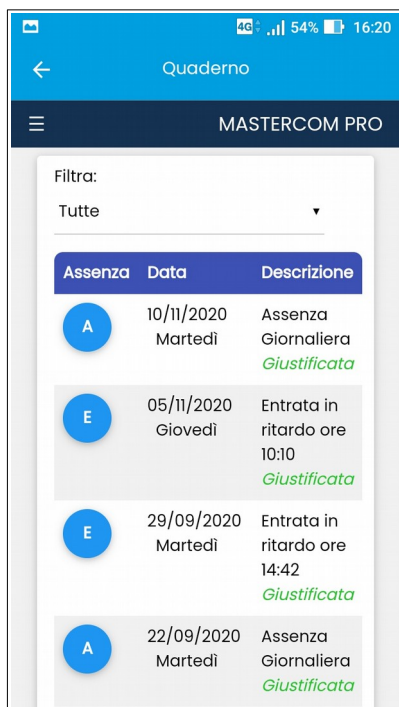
4G 54% 16:20

Quaderno

MASTERCOM PRO

Filtra:

Tutte

| Assenza | Data | Descrizione |
|---|---|---|
| A | 10/11/2020 Martedì | Assenza Giornaliera *Giustificata* |
| E | 05/11/2020 Giovedì | Entrata in ritardo ore 10:10 *Giustificata* |
| E | 29/09/2020 Martedì | Entrata in ritardo ore 14:42 *Giustificata* |
| A | 22/09/2020 Martedì | Assenza Giornaliera *Giustificata* |